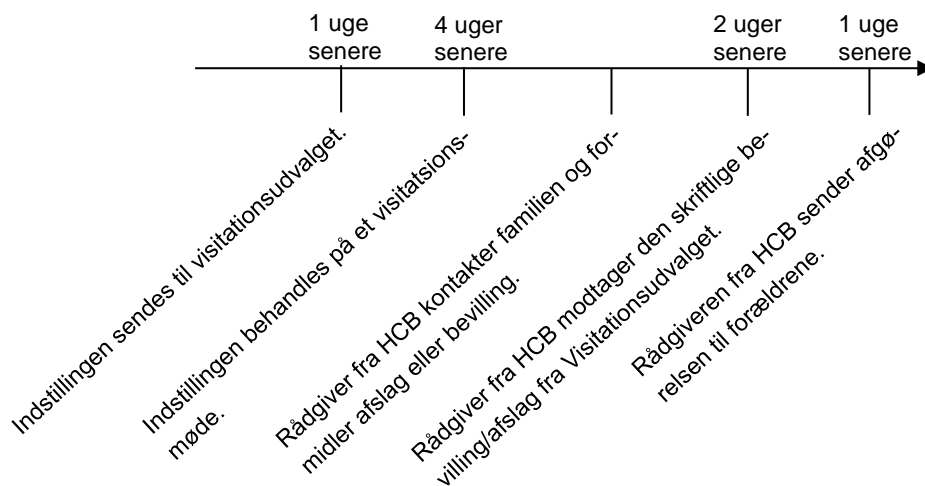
1 uge senere

4 uger senere

2 uger senere

1 uge senere

Indstillingen sendes til visitationsudvalget.

Indstillingen behandles på et visitatsionsmøde.

Rådgiver fra HCB kontakter familien og formidler afslag eller bevilling.

Rådgiver fra HCB modtager den skriftlige bevilling/afslag fra Visitationsudvalget.

Rådgiveren fra HCB sender afgørelsen til forældrene.